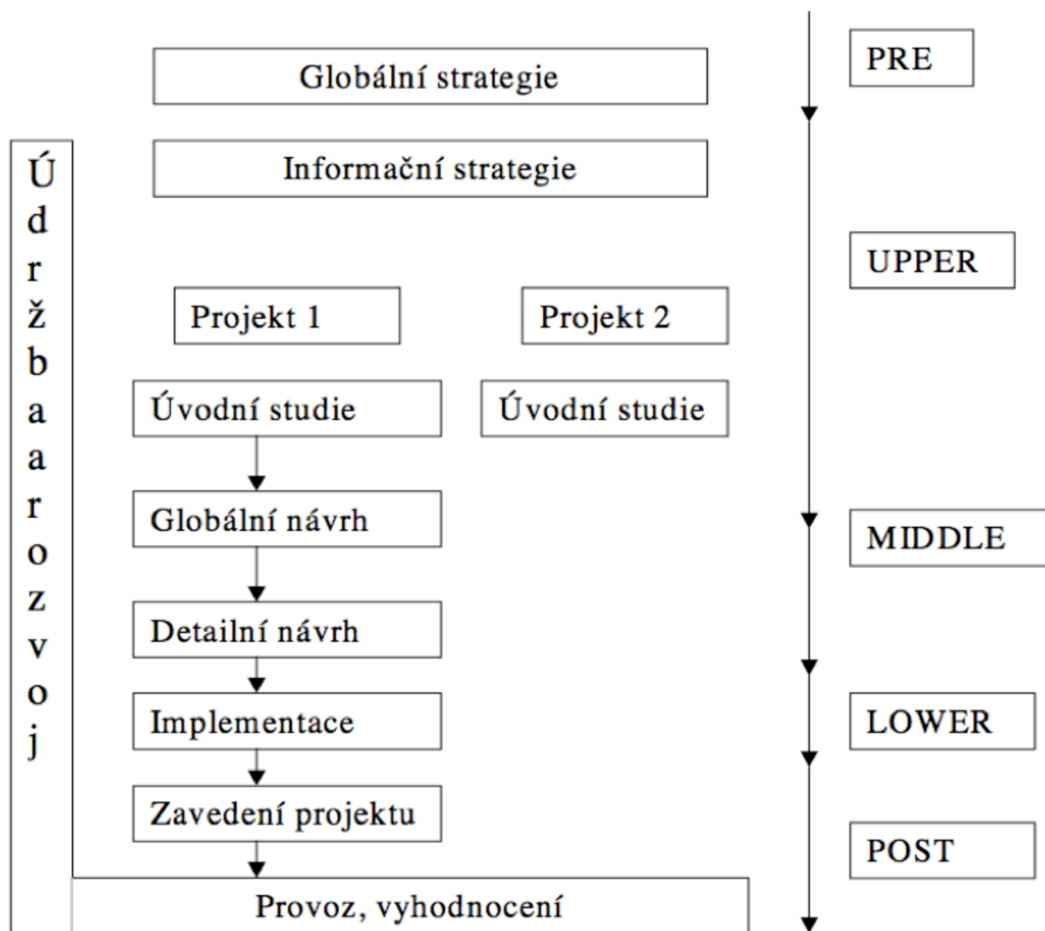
Globální strategie

PRE

Informační strategie

Údržba a rozvoj

UPPER

Projekt 1

Projekt 2

Úvodní studie

Úvodní studie

Globální návrh

MIDDLE

Detailní návrh

Implementace

LOWER

Zavedení projektu

POST

Provoz, vyhodnocení